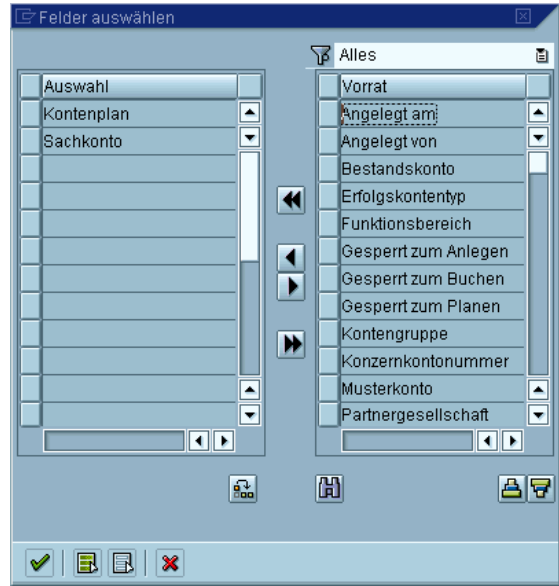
Felder auswählen

Alles

| Auswahl |
|---|
| Kontenplan |
| Sachkonto |

| Vorrat |
|---|
| Angelegt am |
| Angelegt von |
| Bestandskonto |
| Erfolgskontentyp |
| Funktionsbereich |
| Gesperrt zum Anlegen |
| Gesperrt zum Buchen |
| Gesperrt zum Planen |
| Kontengruppe |
| Konzernkontonummer |
| Musterkonto |
| Partnergesellschaft |